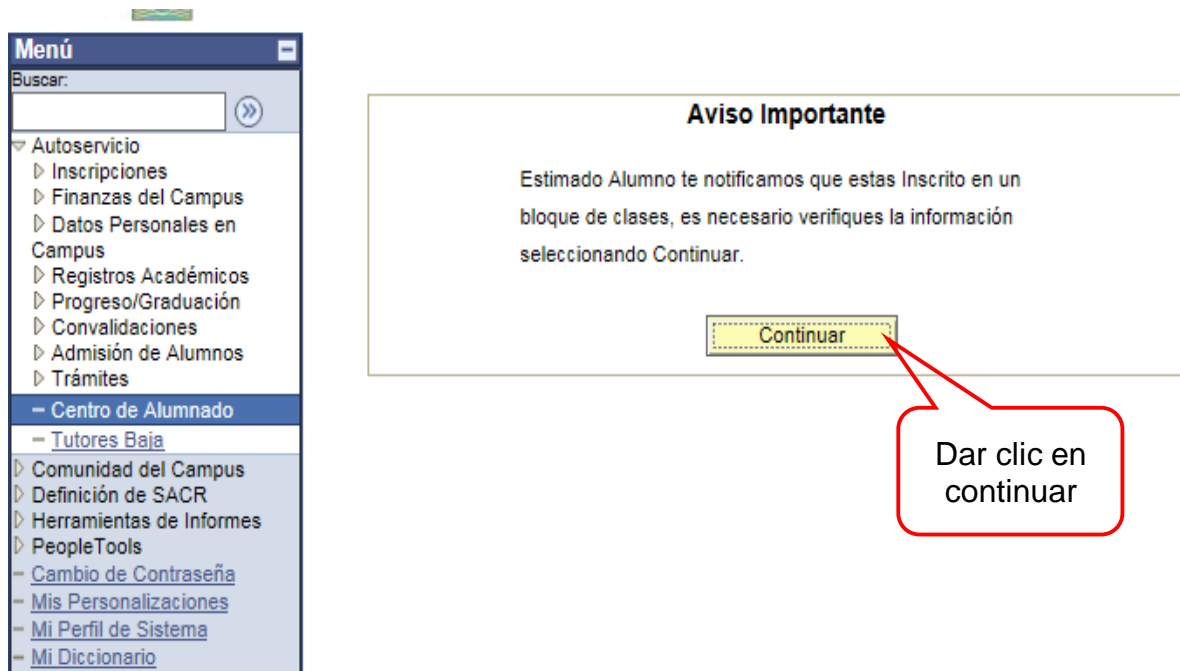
Menú
Buscar:
Autoservicio
Inscripciones
Finanzas del Campus
Datos Personales en Campus
Registros Académicos
Progreso/Graduación
Convalidaciones
Admisión de Alumnos
Trámites
– Centro de Alumnado
– Tutores Baja
Comunidad del Campus
Definición de SACR
Herramientas de Informes
PeopleTools
– Cambio de Contraseña
– Mis Personalizaciones
– Mi Perfil de Sistema
– Mi Diccionario

Aviso Importante

Estimado Alumno te notificamos que estas Inscrito en un bloque de clases, es necesario verifiques la información seleccionando Continuar.

Continuar

Dar clic en continuar